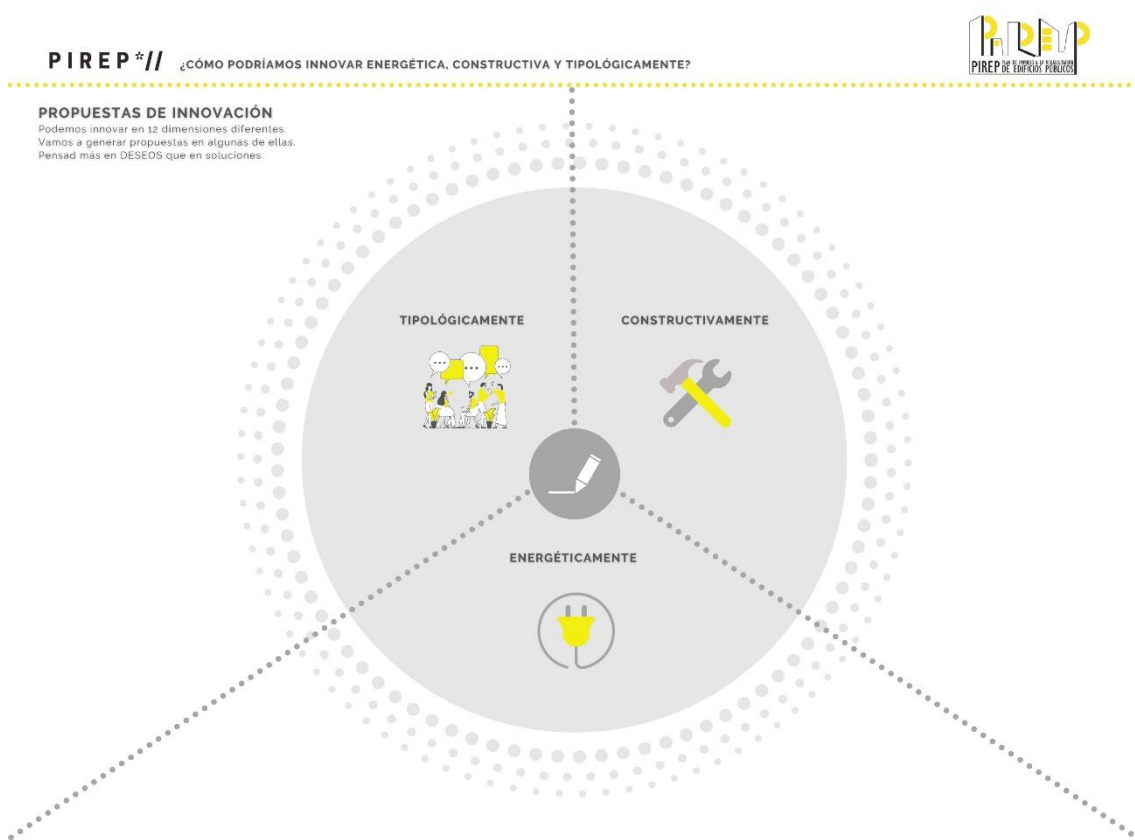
PIREP*// ¿CÓMO PODRÍAMOS INNOVAR ENERGÉTICA, CONSTRUCTIVA Y TIPOLÓGICAMENTE?

PIREP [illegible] DE EDIFICIOS PÚBLICOS

PROPUESTAS DE INNOVACIÓN
Podemos innovar en 12 dimensiones diferentes.
Vamos a generar propuestas en algunas de ellas.
Pensad más en DESEOS que en soluciones.

TIPOLÓGICAMENTE

CONSTRUCTIVAMENTE

ENERGÉTICAMENTE